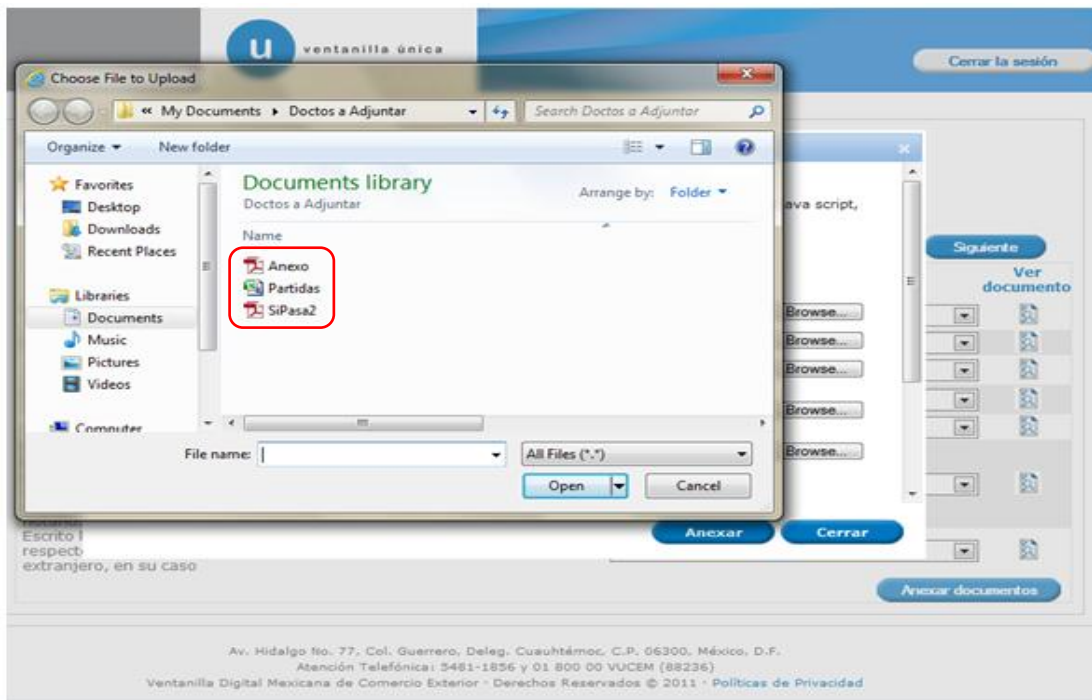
u ventanilla única

Cerrar la sesión

Choose File to Upload

« My Documents ▸ Doctos a Adjuntar

Search Doctos a Adjuntar

Organize ▾ New folder

Favorites
Desktop
Downloads
Recent Places

Libraries
Documents
Music
Pictures
Videos

Computer

Documents library
Doctos a Adjuntar

Arrange by: Folder ▾

Name

Anexo
Partidas
SiPasa2

File name:

All Files (*.*)

Open

Cancel

ava script,

Siguiente

Ver documento

Browse...
Browse...
Browse...
Browse...
Browse...

Escrito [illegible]
respect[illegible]
extranjero, en su caso

Anexar

Cerrar

Anexar documentos

Av. Hidalgo No. 77, Col. Guerrero, Deleg. Cuauhtémoc, C.P. 06300, México, D.F.
Atención Telefónica: 5481-1856 y 01 800 00 VUCEM (88236)
Ventanilla Digital Mexicana de Comercio Exterior · Derechos Reservados © 2011 · Políticas de Privacidad